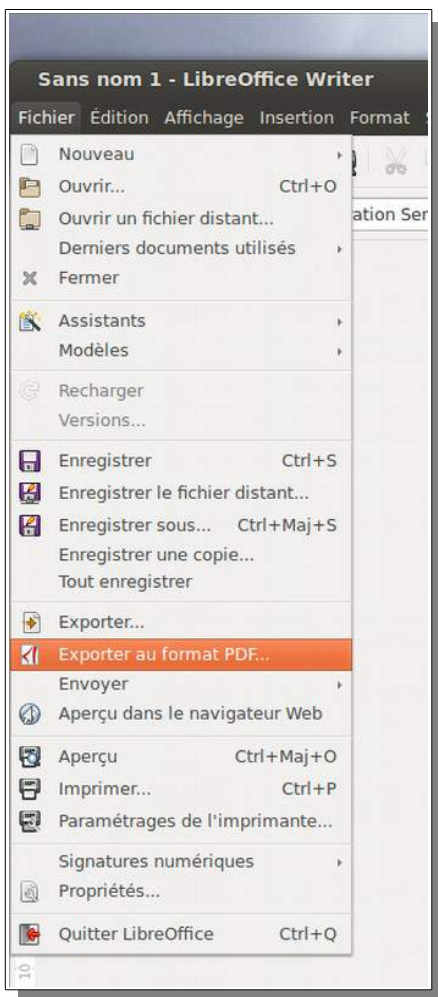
Sans nom 1 - LibreOffice Writer

Fichier Édition Affichage Insertion Format

ation Ser

Nouveau
Ouvrir... Ctrl+O
Ouvrir un fichier distant...
Derniers documents utilisés
Fermer

Assistants
Modèles

Recharger
Versions...

Enregistrer Ctrl+S
Enregistrer le fichier distant...
Enregistrer sous... Ctrl+Maj+S
Enregistrer une copie...
Tout enregistrer

Exporter...
Exporter au format PDF...
Envoyer
Aperçu dans le navigateur Web

Aperçu Ctrl+Maj+O
Imprimer... Ctrl+P
Paramétrages de l'imprimante...

Signatures numériques
Propriétés...

Quitter LibreOffice Ctrl+Q

10